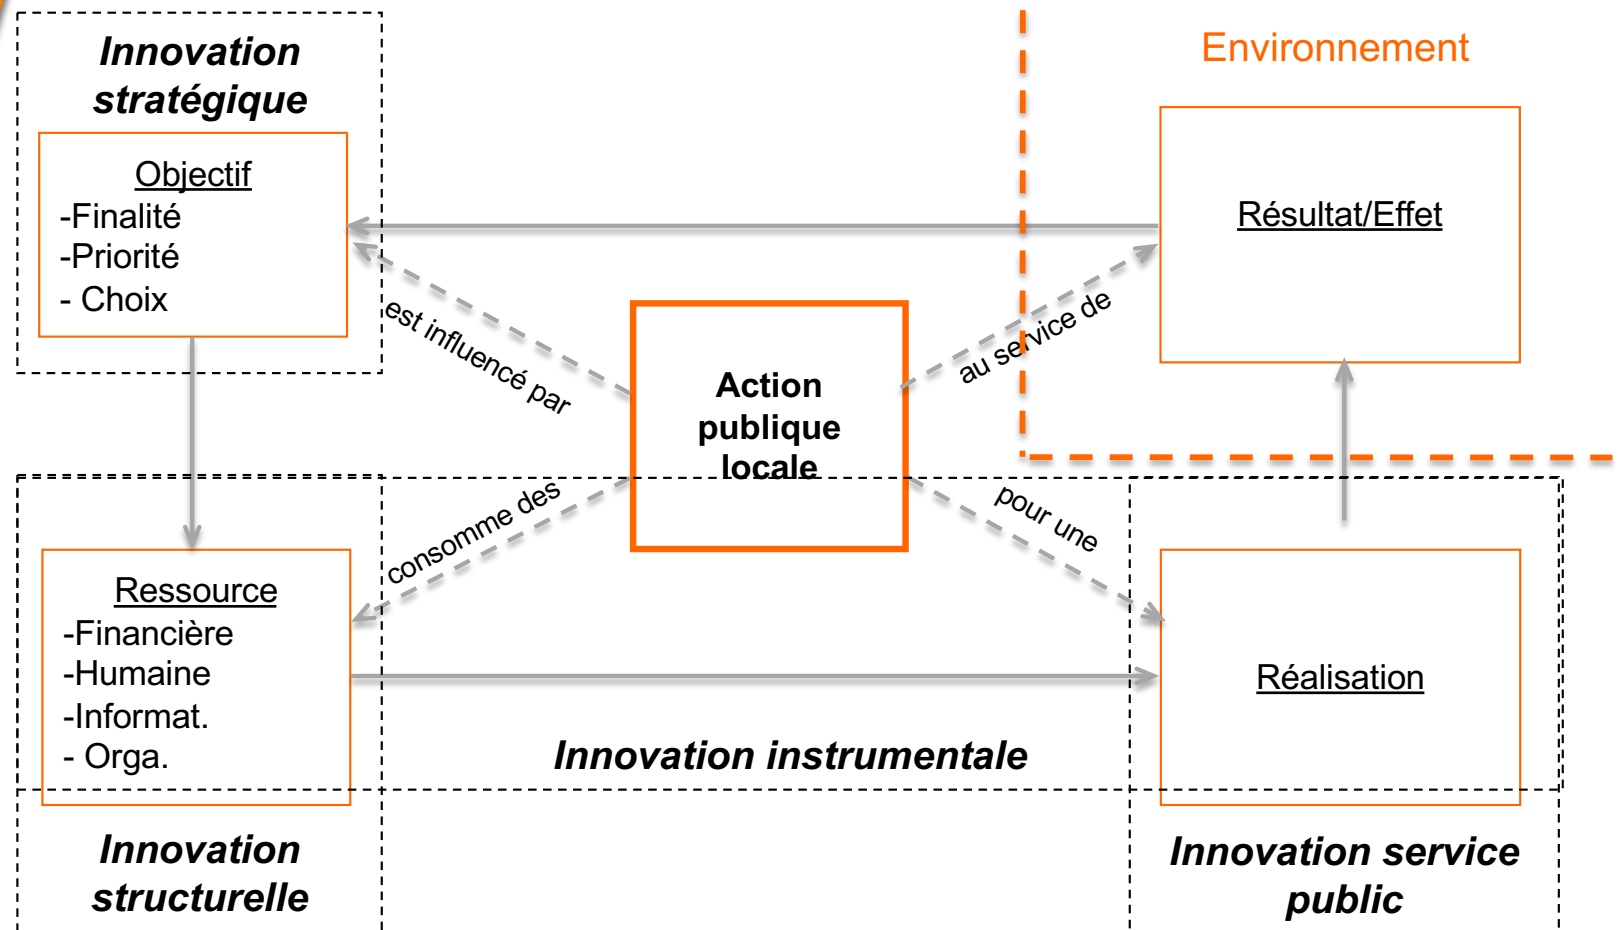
Innovation stratégique

Objectif
-Finalité
-Priorité
- Choix

Environnement

Résultat/Effet

est influencé par

au service de

Action publique locale

consomme des

pour une

Ressource
-Financière
-Humaine
-Informat.
- Orga.

Réalisation

Innovation instrumentale

Innovation structurelle

Innovation service public